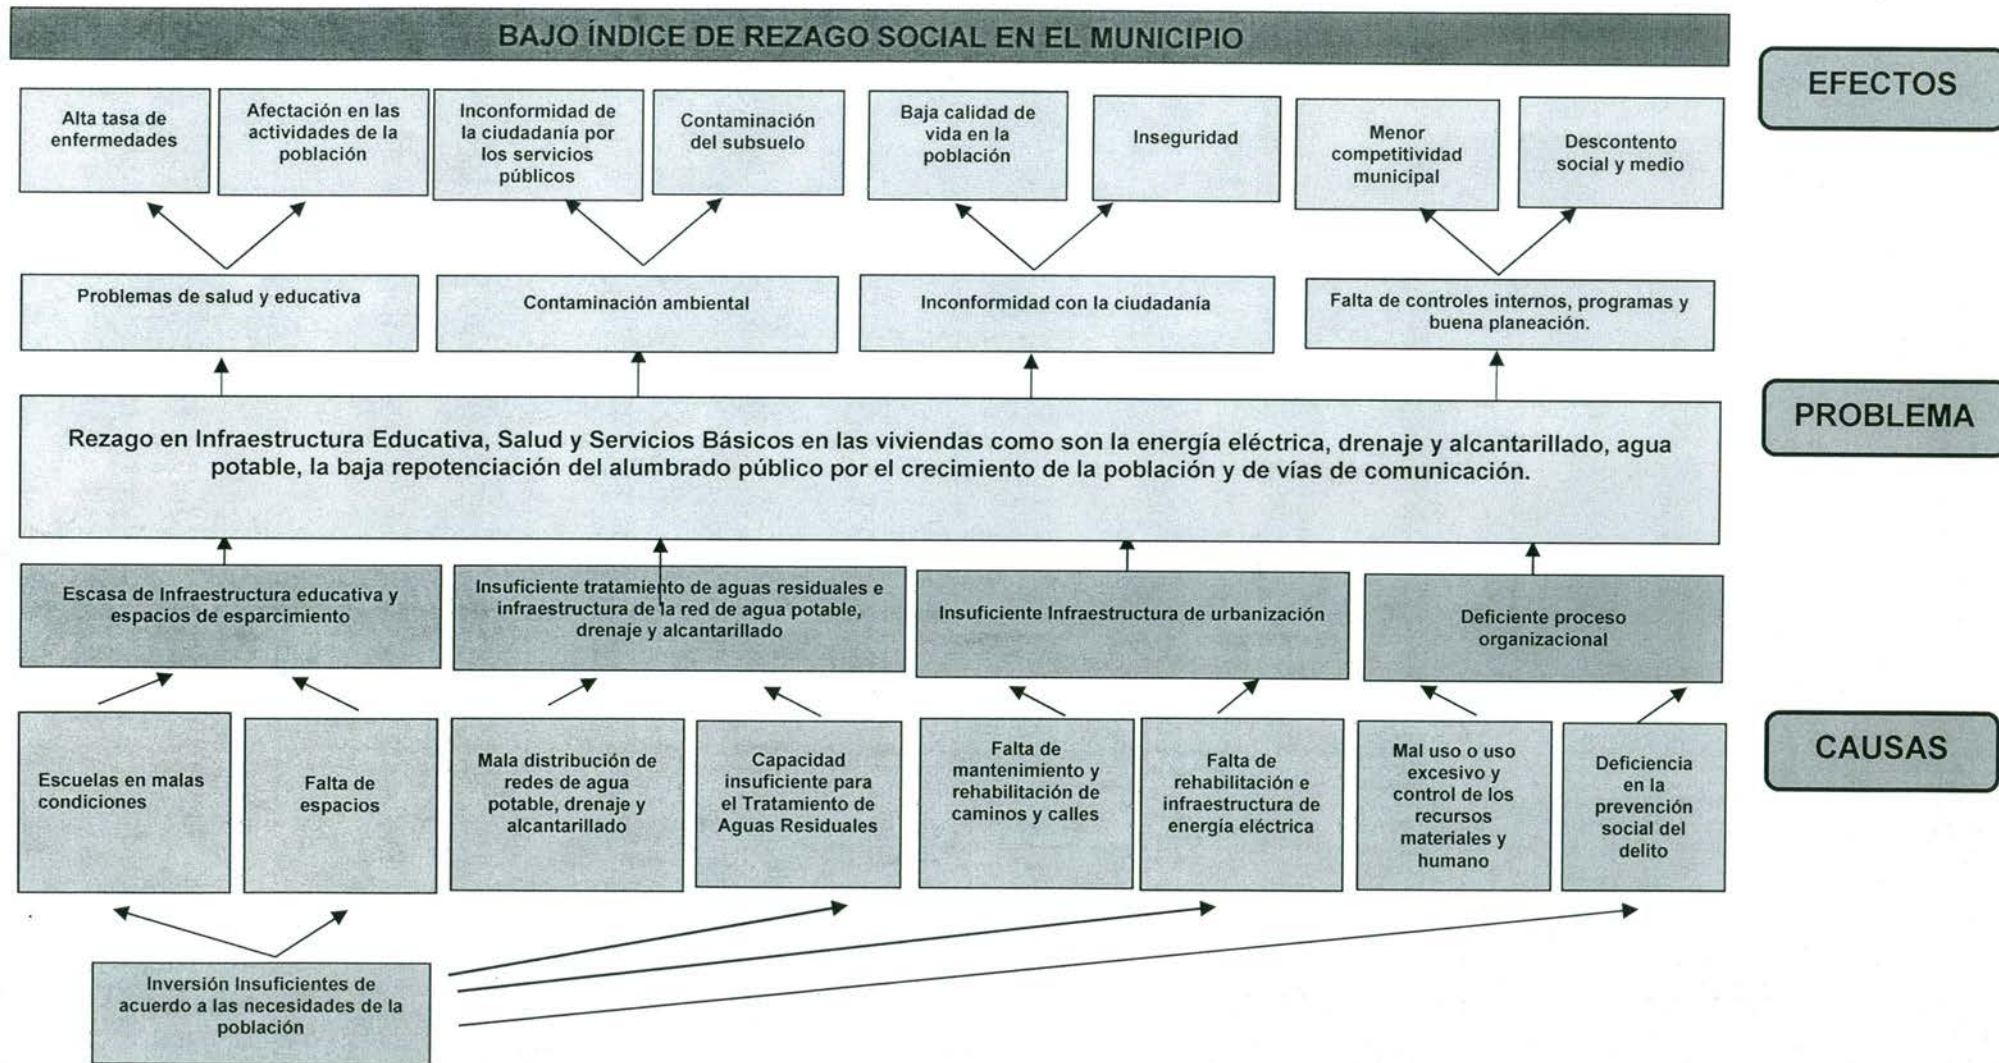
BAJO ÍNDICE DE REZAGO SOCIAL EN EL MUNICIPIO

EFECTOS

Alta tasa de enfermedades

Afectación en las actividades de la población

Inconformidad de la ciudadanía por los servicios públicos

Contaminación del subsuelo

Baja calidad de vida en la población

Inseguridad

Menor competitividad municipal

Descontento social y medio

Problemas de salud y educativa

Contaminación ambiental

Inconformidad con la ciudadanía

Falta de controles internos, programas y buena planeación.

PROBLEMA

Rezago en Infraestructura Educativa, Salud y Servicios Básicos en las viviendas como son la energía eléctrica, drenaje y alcantarillado, agua potable, la baja repotenciación del alumbrado público por el crecimiento de la población y de vías de comunicación.

Escasa de Infraestructura educativa y espacios de esparcimiento

Insuficiente tratamiento de aguas residuales e infraestructura de la red de agua potable, drenaje y alcantarillado

Insuficiente Infraestructura de urbanización

Deficiente proceso organizacional

CAUSAS

Escuelas en malas condiciones

Falta de espacios

Mala distribución de redes de agua potable, drenaje y alcantarillado

Capacidad insuficiente para el Tratamiento de Aguas Residuales

Falta de mantenimiento y rehabilitación de caminos y calles

Falta de rehabilitación e infraestructura de energía eléctrica

Mal uso o uso excesivo y control de los recursos materiales y humano

Deficiencia en la prevención social del delito

Inversión Insuficientes de acuerdo a las necesidades de la población